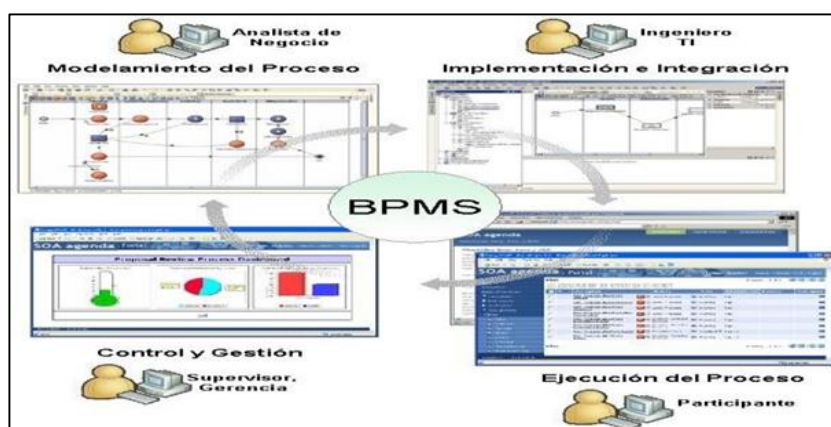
Analista de Negocio

Modelamiento del Proceso

Ingeniero TI

Implementación e Integración

BPMS

SOA agenda

Proposal Review Process Dashboard

SOA agenda

Control y Gestión

Supervisor, Gerencia

Ejecución del Proceso

Participante